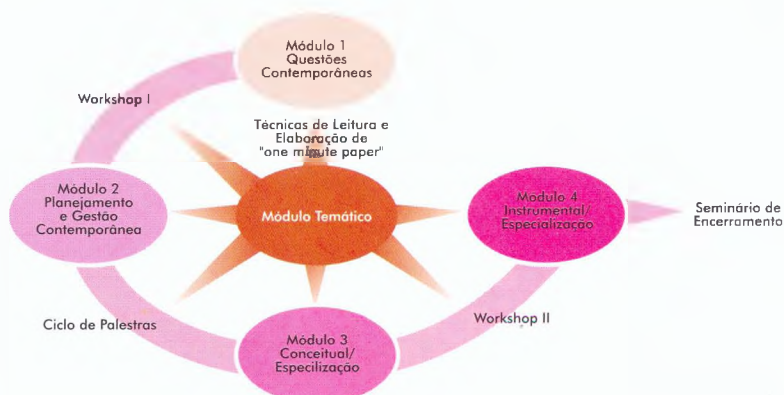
Módulo 1
Questões
Contemporâneas

Workshop I

Técnicas de Leitura e
Elaboração de
"one minute paper"

Módulo 2
Planejamento
e Gestão
Contemporânea

Módulo Temático

Módulo 4
Instrumental/
Especialização

Seminário de
Encerramento

Ciclo de Palestras

Workshop II

Módulo 3
Conceitual/
Especilização